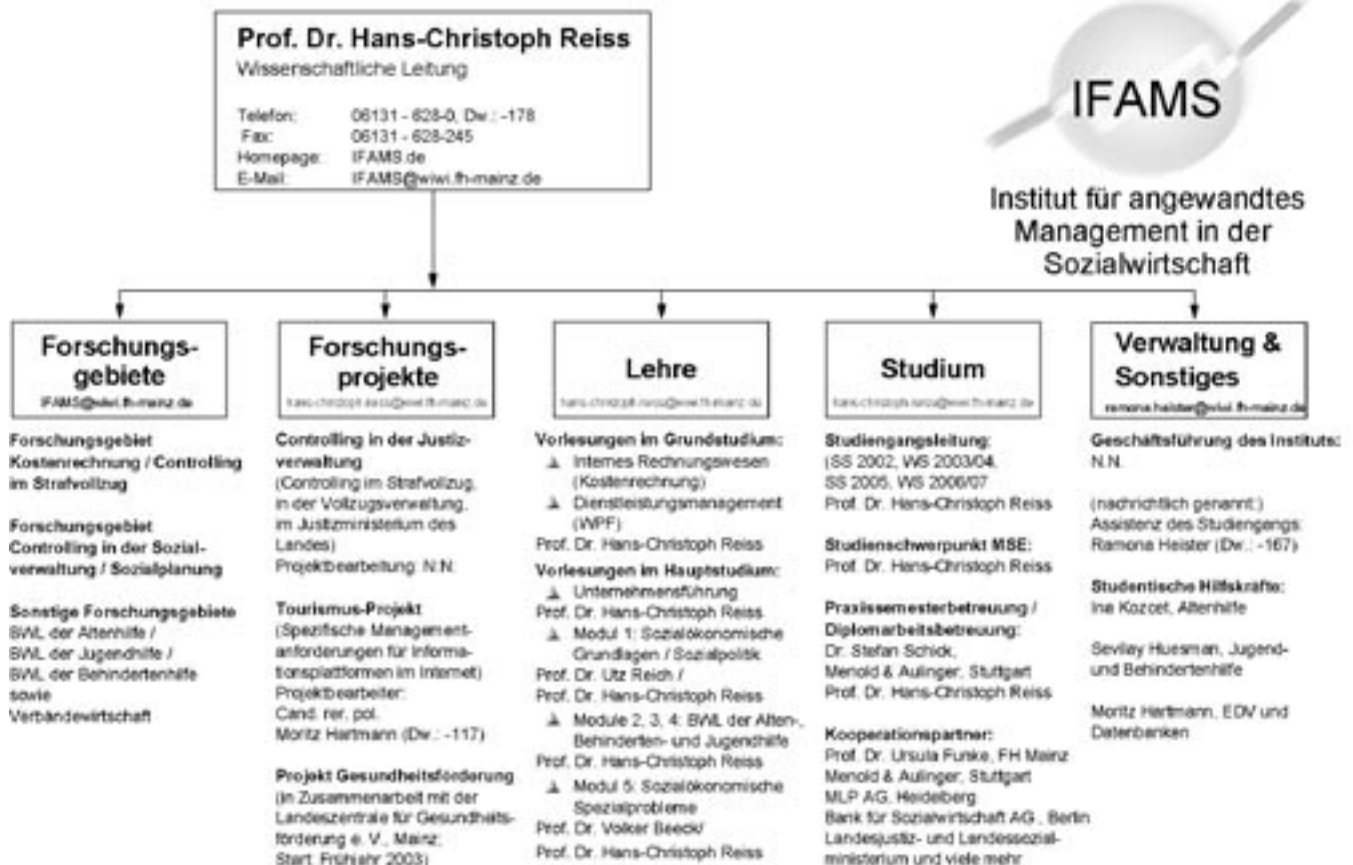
Prof. Dr. Hans-Christoph Reiss
Wissenschaftliche Leitung

Telefon: 06131 - 628-0, Dw.: -178
Fax: 06131 - 628-245
Homepage: IFAMS.de
E-Mail: IFAMS@wiwi.fh-mainz.de

IFAMS

Institut für angewandtes Management in der Sozialwirtschaft

Forschungsgebiete
IFAMS@wiwi.fh-mainz.de

Forschungsgebiet Kostenrechnung / Controlling im Strafvollzug

Forschungsgebiet Controlling in der Sozialverwaltung / Sozialplanung

Sonstige Forschungsgebiete
BWL der Altenhilfe /
BWL der Jugendhilfe /
BWL der Behindertenhilfe sowie
Verbändewirtschaft

Forschungsprojekte
hans-christoph.reiss@wiwi.fh-mainz.de

Controlling in der Justizverwaltung
(Controlling im Strafvollzug, in der Vollzugsverwaltung, im Justizministerium des Landes)
Projektbearbeitung: N.N.

Tourismus-Projekt
(Spezifische Managementanforderungen für Informationsplattformen im Internet)
Projektbearbeiter:
Cand. rer. pol.
Moritz Hartmann (Dw.: -117)

Projekt Gesundheitsförderung
(in Zusammenarbeit mit der Landeszentrale für Gesundheitsförderung e. V., Mainz;
Start: Frühjahr 2003)

Lehre
hans-christoph.reiss@wiwi.fh-mainz.de

Vorlesungen im Grundstudium:
Internes Rechnungswesen (Kostenrechnung)
Dienstleistungsmanagement (WPF)
Prof. Dr. Hans-Christoph Reiss
Vorlesungen im Hauptstudium:
Unternehmensführung
Prof. Dr. Hans-Christoph Reiss
Modul 1: Sozialökonomische Grundlagen / Sozialpolitik
Prof. Dr. Utz Reich /
Prof. Dr. Hans-Christoph Reiss
Module 2, 3, 4: BWL der Alten-, Behinderten- und Jugendhilfe
Prof. Dr. Hans-Christoph Reiss
Modul 5: Sozialökonomische Spezialprobleme
Prof. Dr. Volker Beeck/
Prof. Dr. Hans-Christoph Reiss

Studium
hans-christoph.reiss@wiwi.fh-mainz.de

Studiengangsleitung:
(SS 2002, WS 2003/04, SS 2005, WS 2006/07
Prof. Dr. Hans-Christoph Reiss

Studienschwerpunkt MSE:
Prof. Dr. Hans-Christoph Reiss

Praxissemesterbetreuung / Diplomarbeitsbetreuung:
Dr. Stefan Schick,
Menold & Aulinger, Stuttgart
Prof. Dr. Hans-Christoph Reiss

Kooperationspartner:
Prof. Dr. Ursula Funke, FH Mainz
Menold & Aulinger, Stuttgart
MLP AG, Heidelberg
Bank für Sozialwirtschaft AG , Berlin
Landesjustiz- und Landessozialministerium und viele mehr

Verwaltung & Sonstiges
ramona.heister@wiwi.fh-mainz.de

Geschäftsführung des Instituts:
N.N.

(nachrichtlich genannt:)
Assistenz des Studiengangs:
Ramona Heister (Dw.: -167)

Studentische Hilfskräfte:
Ina Kozcet, Altenhilfe

Sevilay Huesman, Jugend- und Behindertenhilfe

Moritz Hartmann, EDV und Datenbanken